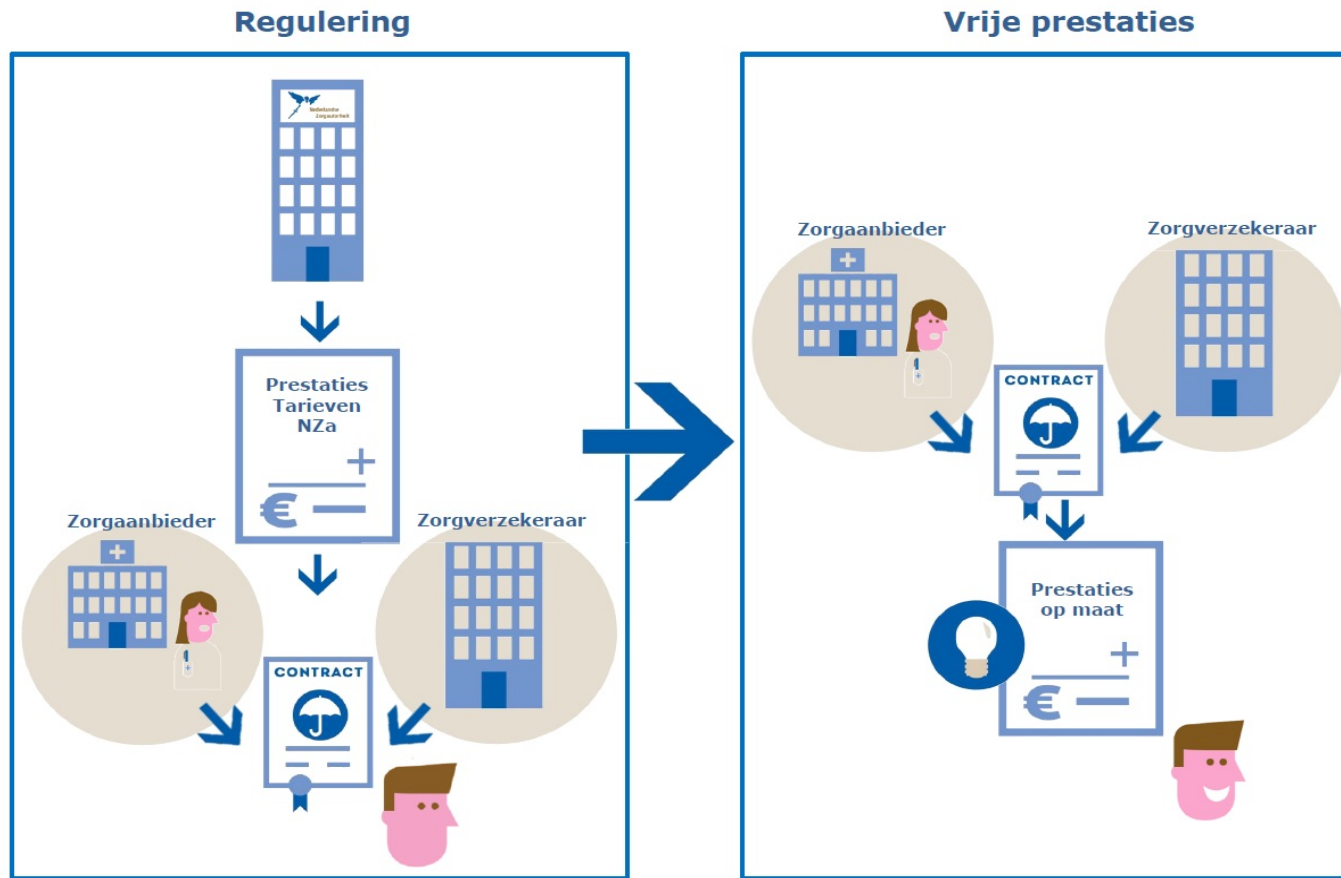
Regulering

Nederlandse Zorgautoriteit

Prestaties Tarieven NZa

+

€ —

Zorgaanbieder

Zorgverzekeraar

CONTRACT

Vrije prestaties

Zorgaanbieder

Zorgverzekeraar

CONTRACT

Prestaties op maat

+

€ —